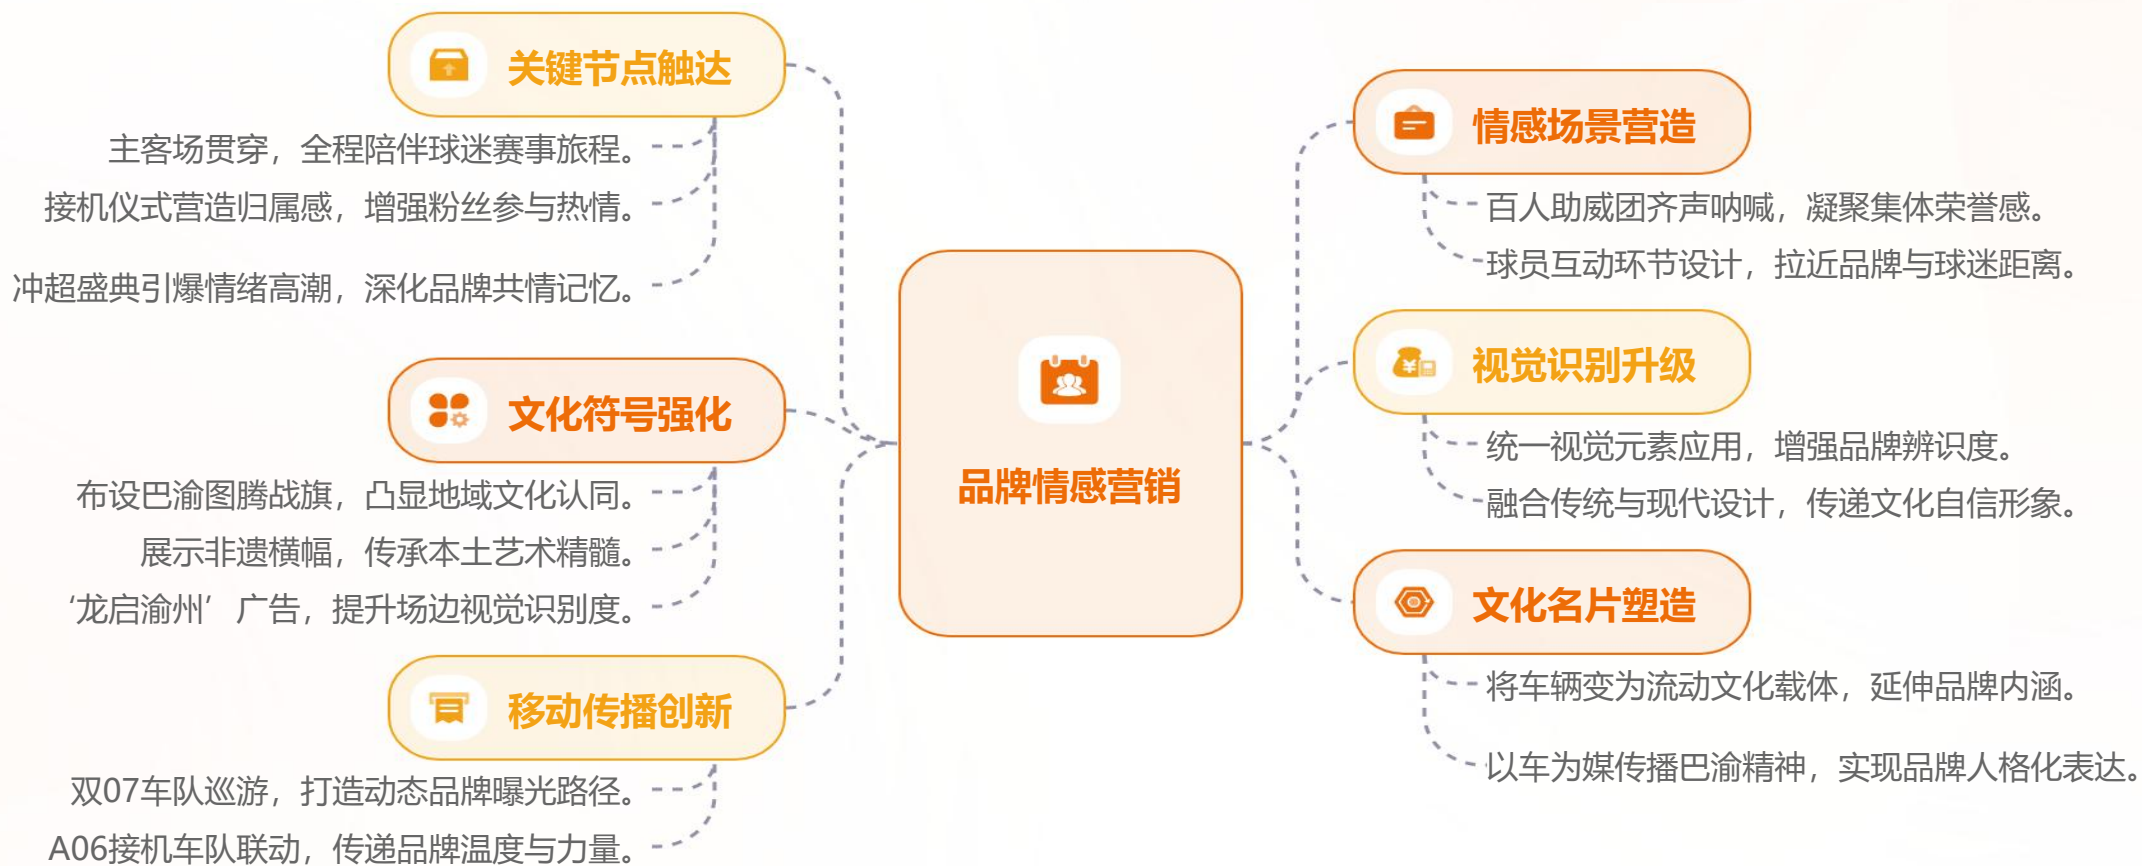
品牌情感营销

关键节点触达

主客场贯穿，全程陪伴球迷赛事旅程。

接机仪式营造归属感，增强粉丝参与热情。

冲超盛典引爆情绪高潮，深化品牌共情记忆。

文化符号强化

布设巴渝图腾战旗，凸显地域文化认同。

展示非遗横幅，传承本土艺术精髓。

‘龙启渝州’广告，提升场边视觉识别度。

移动传播创新

双07车队巡游，打造动态品牌曝光路径。

A06接机车队联动，传递品牌温度与力量。

情感场景营造

百人助威团齐声呐喊，凝聚集体荣誉感。

球员互动环节设计，拉近品牌与球迷距离。

视觉识别升级

统一视觉元素应用，增强品牌辨识度。

融合传统与现代设计，传递文化自信形象。

文化名片塑造

将车辆变为流动文化载体，延伸品牌内涵。

以车为媒传播巴渝精神，实现品牌人格化表达。